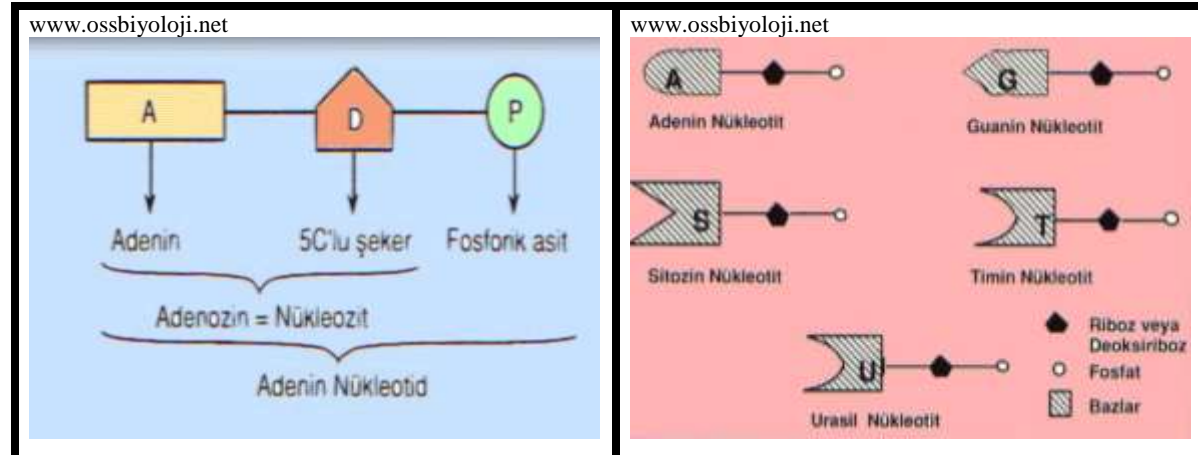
www.ossbiyoloji.net

A D P

Adenin 5C'lu şeker Fosforik asit

Adenozin = Nükleozit

Adenin Nükleotid

www.ossbiyoloji.net

A
Adenin Nükleotit

G
Guanin Nükleotit

S
Sitozin Nükleotit

T
Timin Nükleotit

U
Urasil Nükleotit

Riboz veya Deoksiriboz
Fosfat
Bazlar